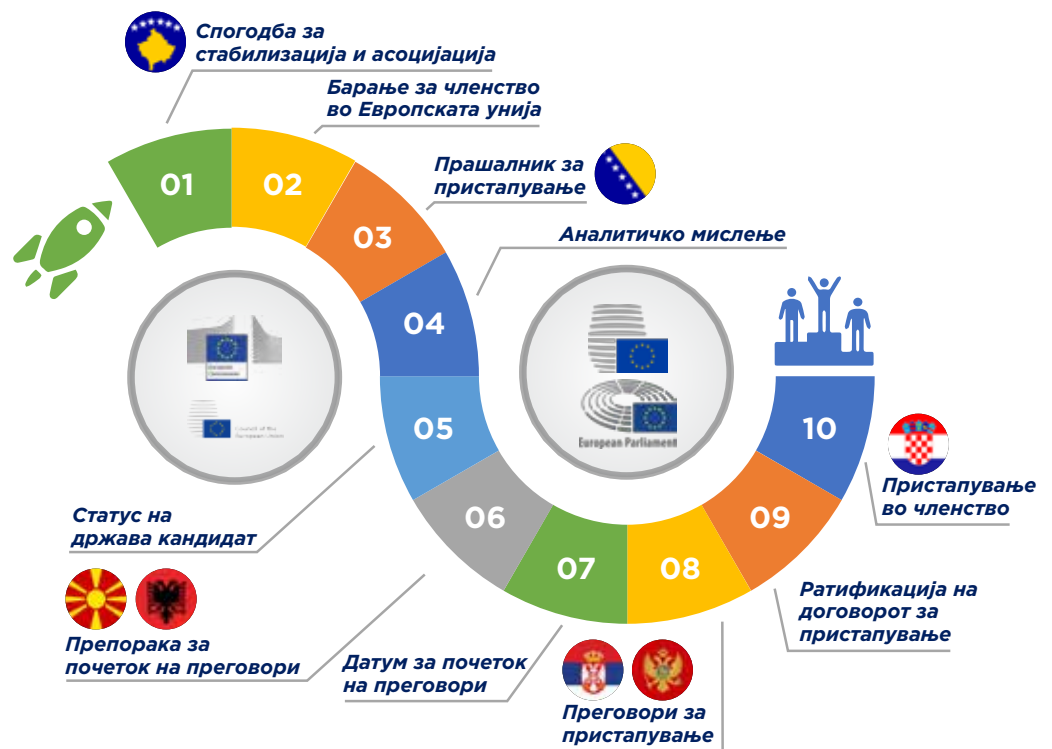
Спогодба за стабилизација и асоцијација

Барање за членство во Европската унија

Прашалник за пристапување

Аналитичко мислење

01

02

03

04

05

06

07

08

09

10

European Commission

Council of the European Union

European Parliament

Статус на држава кандидат

Препорака за почеток на преговори

Датум за почеток на преговори

Преговори за пристапување

Ратификација на договорот за пристапување

Пристапување во членство